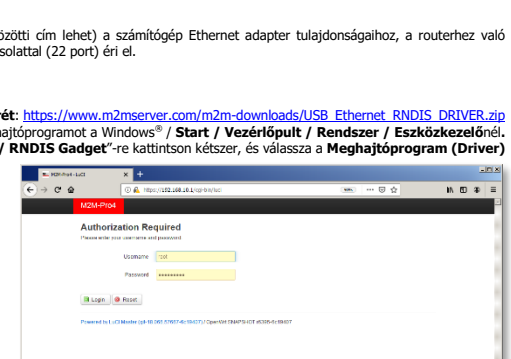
özötti cím lehet) a számítógép Ethernet adapter tulajdonságaihoz, a routerhez való solattal (22 port) éri el.

vét: https://www.m2mserver.com/m2m-downloads/USB_Ethernet_RNDIS_DRIVER.zip hajtóprogramot a Windows® / Start / Vezérlőpult / Rendszer / Eszközkezelőnél. / RNDIS Gadget"-re kattintson kétszer, és válassza a Meghajtóprogram (Driver)

M2M-Pro4 - LuCI
https://192.168.10.1/cgi-bin/luci
M2M-Pro4
Authorization Required
Please enter your username and password.
Username root
Password ••••••••••
Login Reset
Powered by LuCI Master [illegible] OpenWrt SNAPSHOT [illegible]